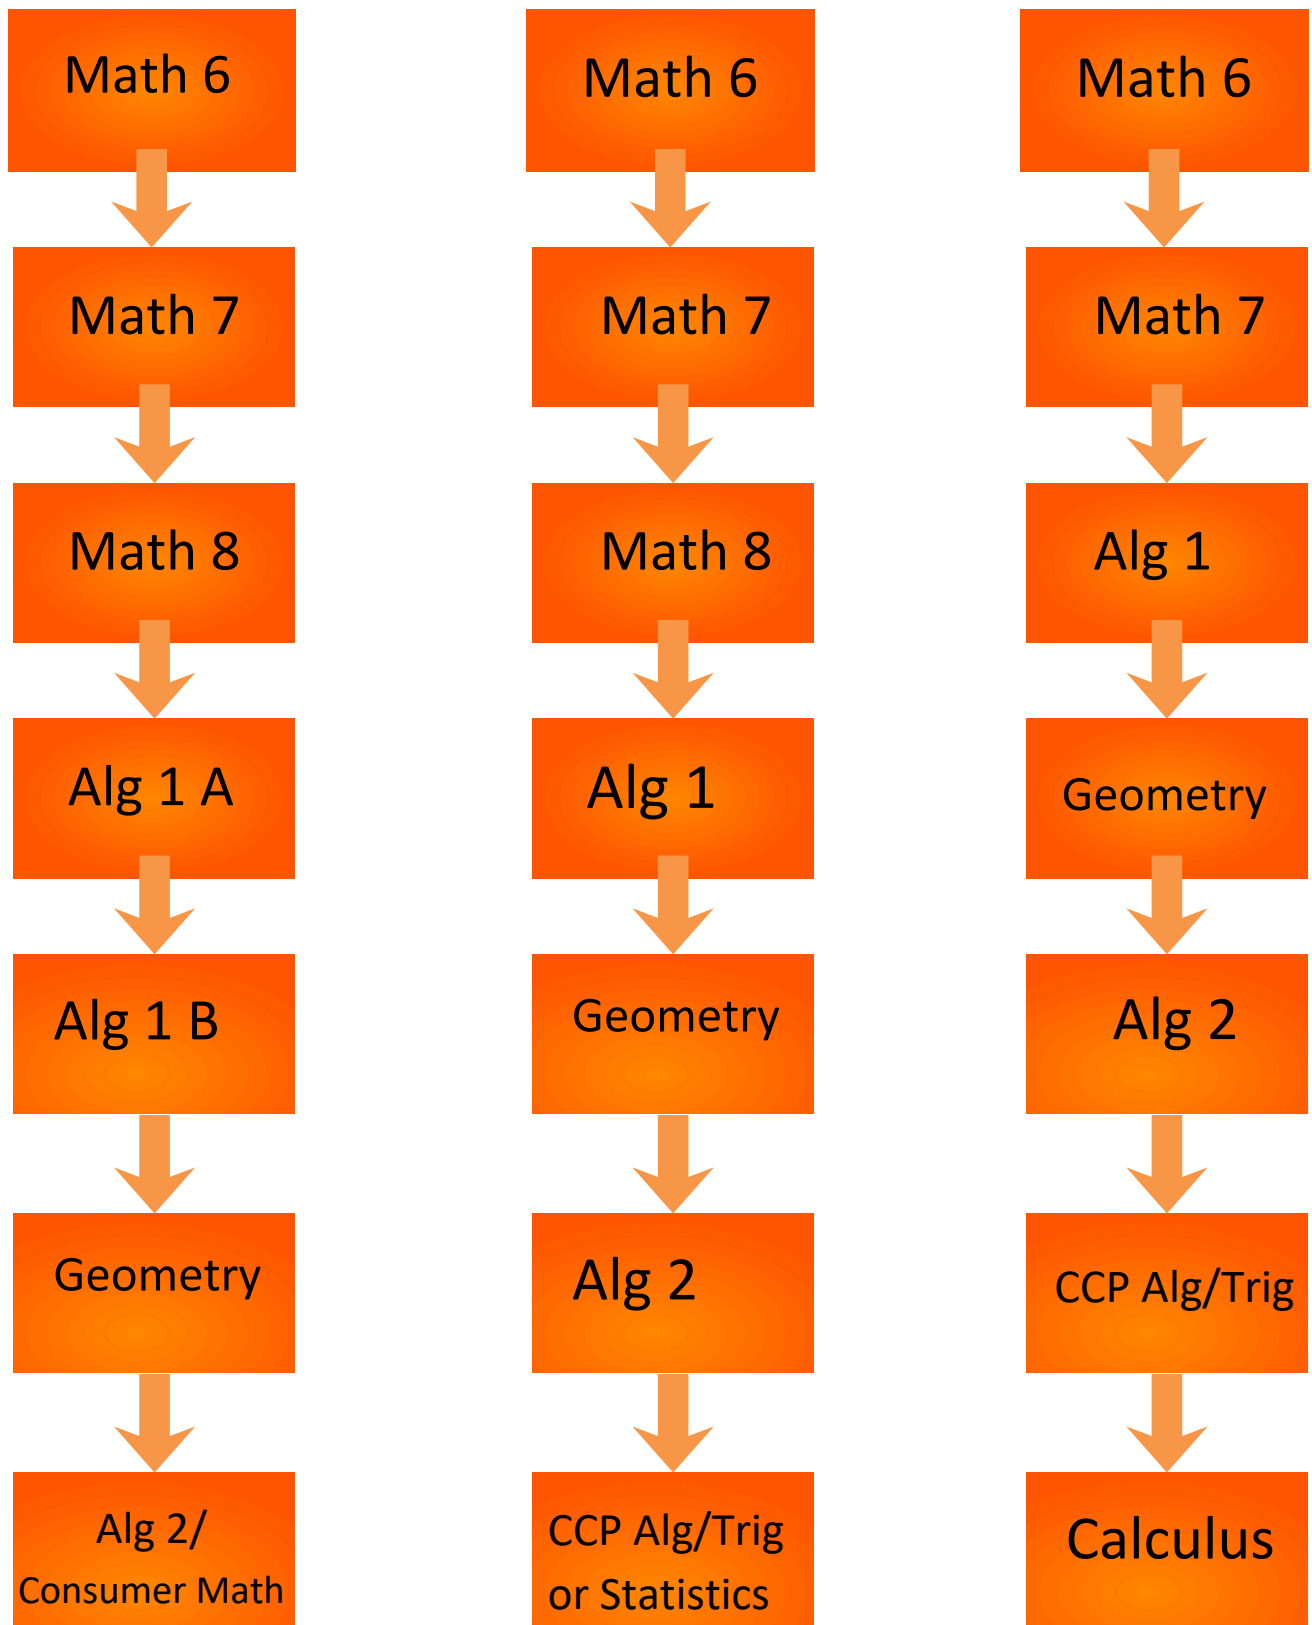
Math 6

Math 7

Math 8

Alg 1 A

Alg 1 B

Geometry

Alg 2/
Consumer Math

Math 6

Math 7

Math 8

Alg 1

Geometry

Alg 2

CCP Alg/Trig
or Statistics

Math 6

Math 7

Alg 1

Geometry

Alg 2

CCP Alg/Trig

Calculus